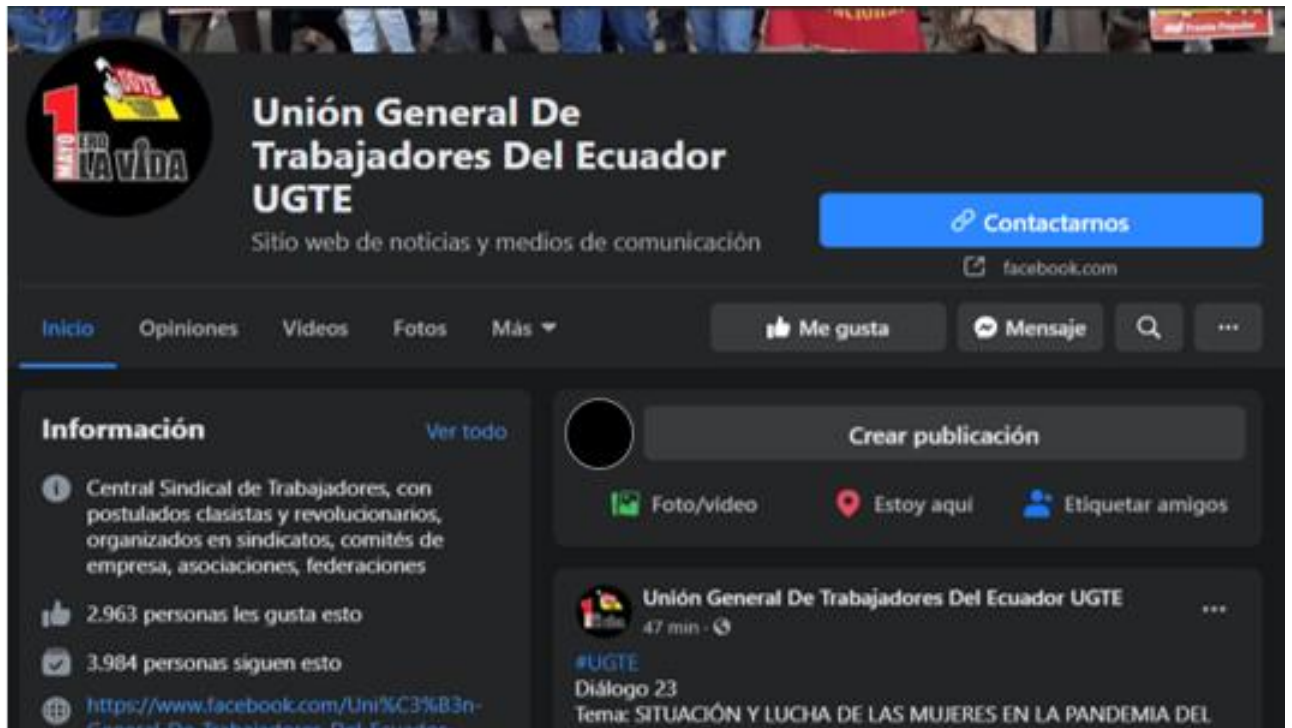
1 MAYO POR LA VIDA UGTE

Unión General De Trabajadores Del Ecuador UGTE

Sitio web de noticias y medios de comunicación

Contactarnos

facebook.com

Inicio Opiniones Videos Fotos Más

Me gusta Mensaje ···

Información

Ver todo

Central Sindical de Trabajadores, con postulados clasistas y revolucionarios, organizados en sindicatos, comités de empresa, asociaciones, federaciones

2.963 personas les gusta esto

3.984 personas siguen esto

https://www.facebook.com/Uni%C3%B3n-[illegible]

Crear publicación

Foto/video Estoy aquí Etiquetar amigos

Unión General De Trabajadores Del Ecuador UGTE

47 min ·

···

#UGTE
Diálogo 23
Tema: SITUACIÓN Y LUCHA DE LAS MUJERES EN LA PANDEMIA DEL